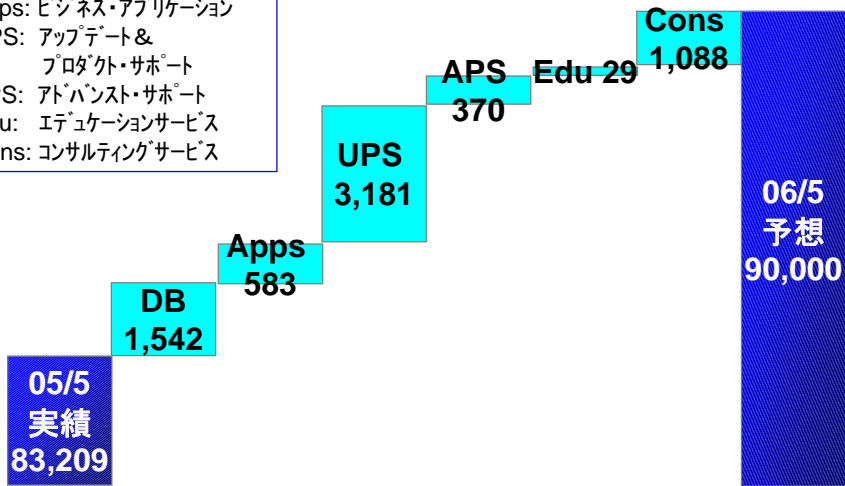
ps: ビジネス・アプリケーション
PS: アップデート＆
プロダクト・サポート
S: アドバンスト・サポート
u: エデュケーションサービス
ns: コンサルティングサービス

Cons 1,088

APS 370

Edu 29

UPS 3,181

06/5 予想 90,000

Apps 583

DB 1,542

05/5 実績 83,209